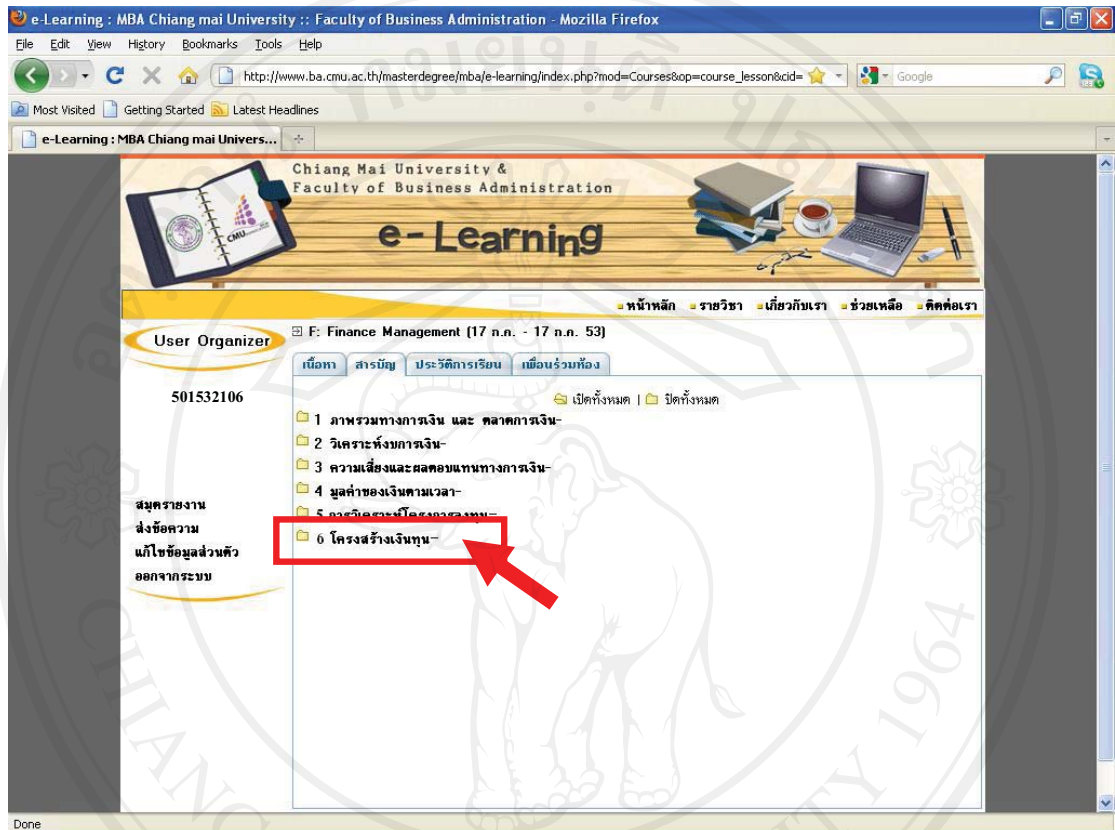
e-Learning : MBA Chiang mai University :: Faculty of Business Administration - Mozilla Firefox

File Edit View History Bookmarks Tools Help

http://www.ba.cmu.ac.th/masterdegree/mba/e-learning/index.php?mod=Courses&op=course_lesson&cid=

Google

Most Visited Getting Started Latest Headlines

e-Learning : MBA Chiang mai Univers...

Chiang Mai University & Faculty of Business Administration

CMU

e-Learning

หน้าหลัก รายวิชา เกี่ยวกับเรา ช่วยเหลือ ติดต่อเรา

User Organizer

501532106

สมุดรายงาน
ส่งข้อความ
แก้ไขข้อมูลส่วนตัว
ออกจากระบบ

F: Finance Management (17 ก.ค. - 17 ก.ค. 53)

เนื้อหา สารบัญ ประวัติการเรียน เพื่อนร่วมห้อง

เปิดทั้งหมด | ปิดทั้งหมด

1 ภาพรวมทางการเงิน และ ตลาดการเงิน-
2 วิเคราะห์งบการเงิน-
3 ความเสี่ยงและผลตอบแทนทางการเงิน-
4 มูลค่าของเงินตามเวลา-
5 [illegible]
6 โครงสร้างเงินทุน-

Done